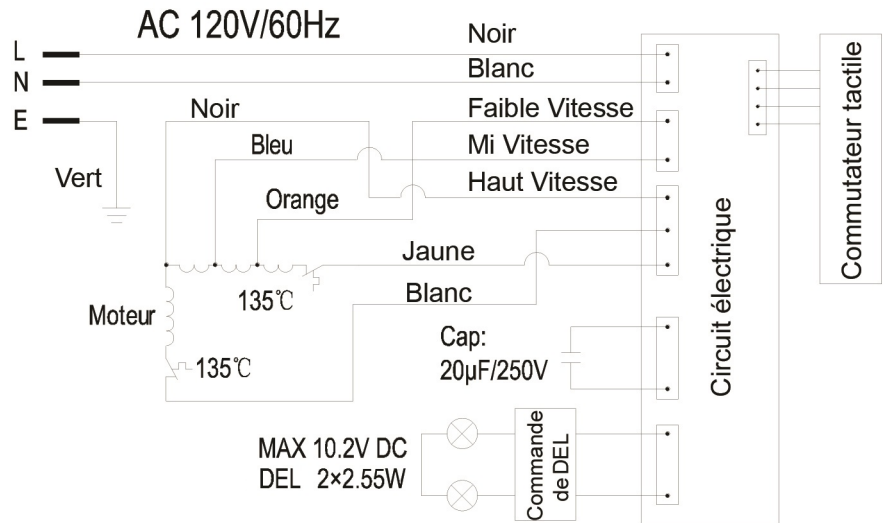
AC 120V/60Hz

L

N

E

Noir

Blanc

Faible Vitesse

Mi Vitesse

Haut Vitesse

Noir

Bleu

Orange

Vert

Jaune

Blanc

Moteur

135℃

135℃

Cap:
20μF/250V

MAX 10.2V DC
DEL 2×2.55W

Commande de DEL

Circuit électrique

Commutateur tactile